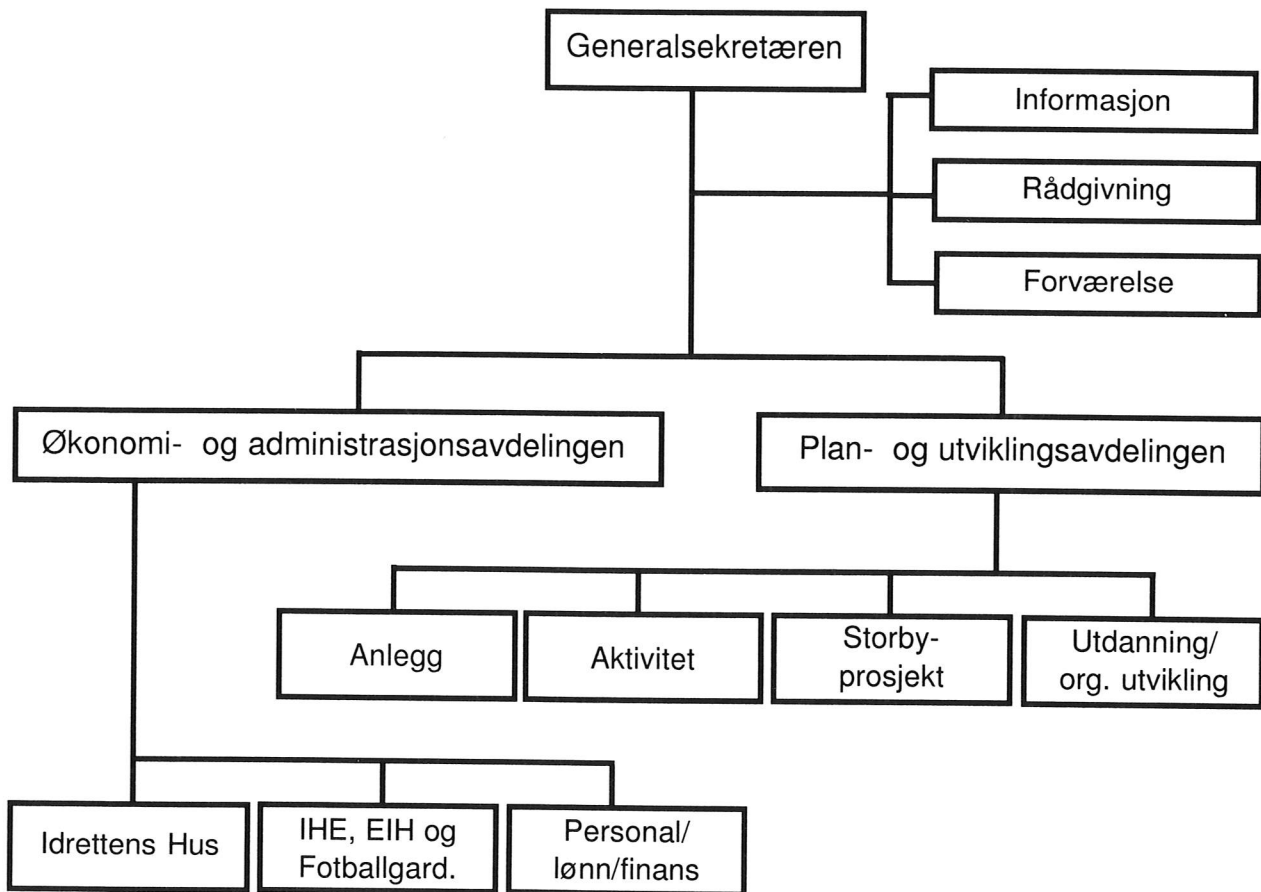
Generalsekretæren

Informasjon

Rådgivning

Forværelse

Økonomi- og administrasjonsavdelingen

Plan- og utviklingsavdelingen

Anlegg

Aktivitet

Storby-prosjekt

Utdanning/ org. utvikling

Idrettens Hus

IHE, EIH og Fotballgard.

Personal/ lønn/finans